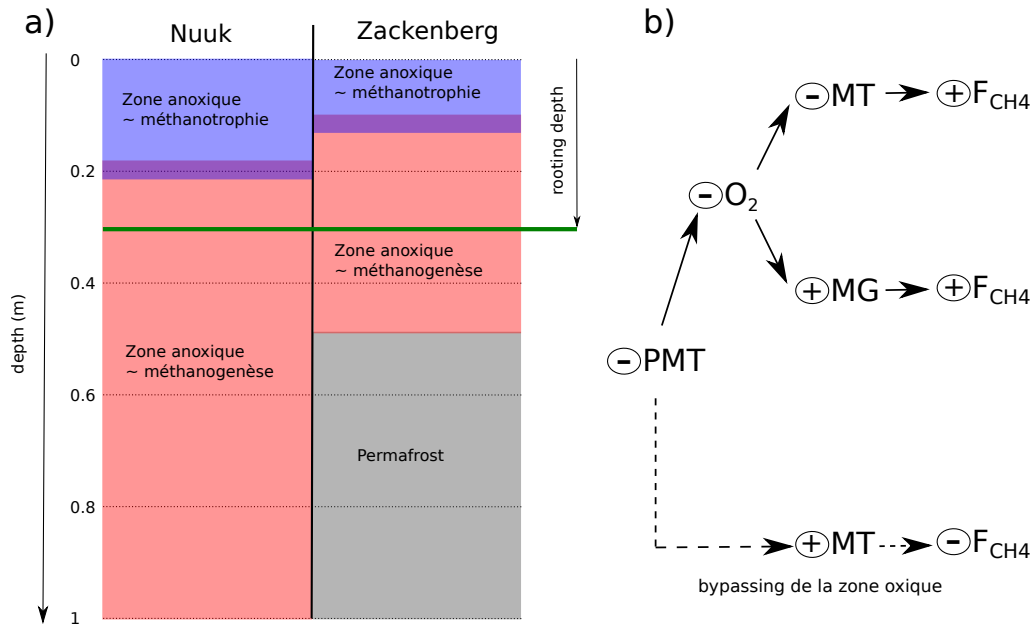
a)

Nuuk

Zackenberg

0

0.2

0.4

0.6

0.8

1

depth (m)

Zone anoxique
~ méthanotrophie

Zone anoxique
~ méthanotrophie

rooting depth

Zone anoxique
~ méthanogenèse

Zone anoxique
~ méthanogenèse

Permafrost

b)

$\ominus$MT $\rightarrow$ $\oplus F_{CH4}$

$\ominus O_2$

$\oplus$MG $\rightarrow$ $\oplus F_{CH4}$

$\ominus$PMT

$\oplus$MT $\rightarrow$ $\ominus F_{CH4}$

bypassing de la zone oxique